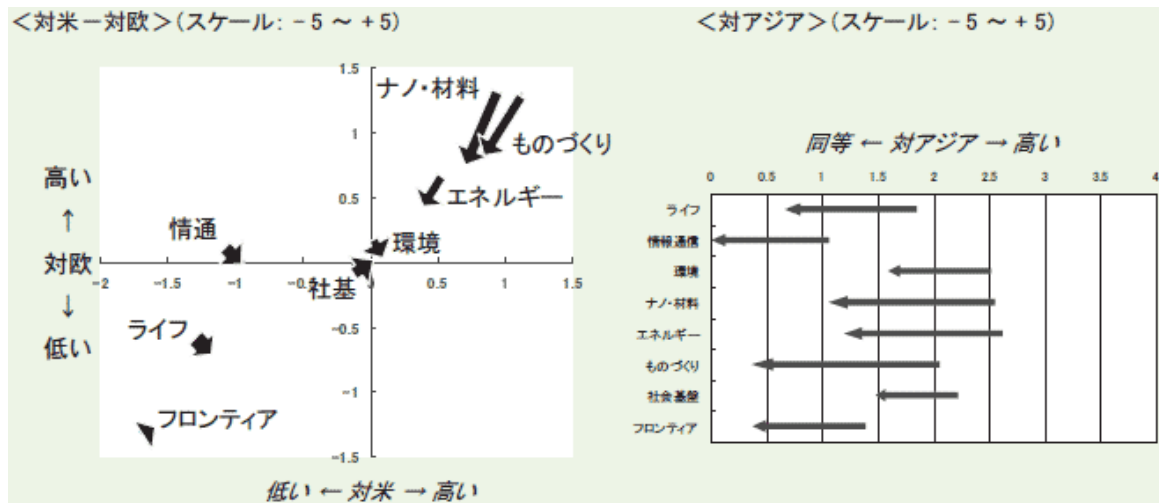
<対米－対欧>（スケール：－5 ～ +5）

<対アジア>（スケール：－5 ～ +5）

1.5
ナノ･材料
1
ものづくり
高い
↑
対欧
↓
低い
0.5
エネルギー
情通
環境
-2
-1.5
-1
-0.5
社基
0
0.5
1
1.5
-0.5
ライフ
-1
フロンティア
-1.5

低い ← 対米 → 高い

同等 ← 対アジア → 高い

0
0.5
1
1.5
2
2.5
3
3.5
4

ライフ
情報通信
環境
ナノ･材料
エネルギー
ものづくり
社会基盤
フロンティア